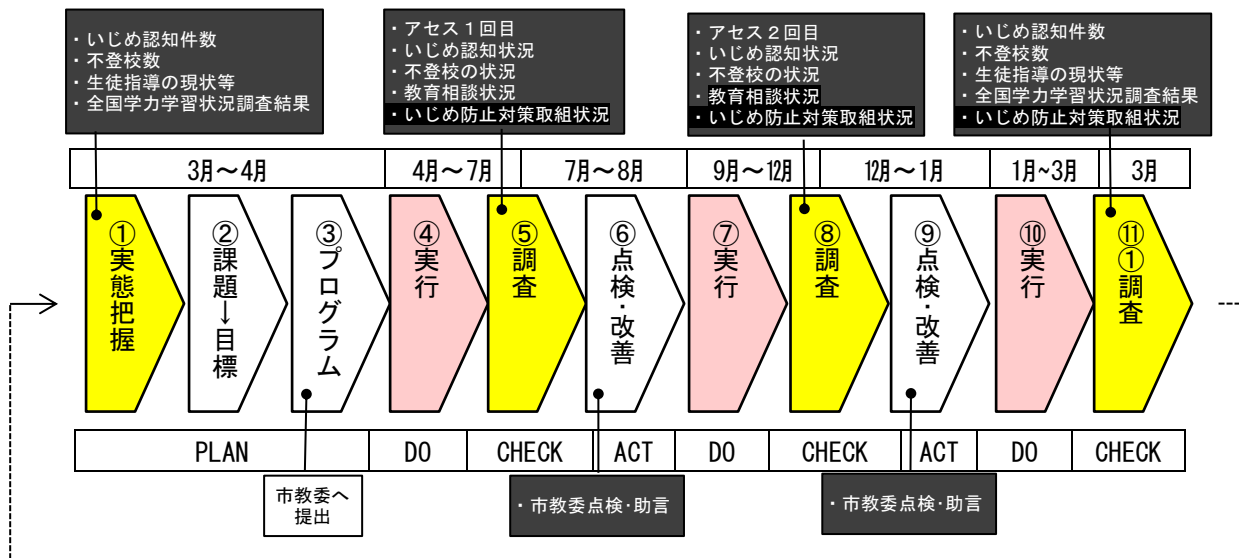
・いじめ認知件数
・不登校数
・生徒指導の現状等
・全国学力学習状況調査結果

・アセス１回目
・いじめ認知状況
・不登校の状況
・教育相談状況
・いじめ防止対策取組状況

・アセス２回目
・いじめ認知状況
・不登校の状況
・教育相談状況
・いじめ防止対策取組状況

・いじめ認知件数
・不登校数
・生徒指導の現状等
・全国学力学習状況調査結果
・いじめ防止対策取組状況

| 3月～4月 | 4月～7月 | 7月～8月 | 9月～12月 | 12月～1月 | 1月~3月 | 3月 |
|---|---|---|---|---|---|---|

①実態把握
②課題→目標
③プログラム
④実行
⑤調査
⑥点検・改善
⑦実行
⑧調査
⑨点検・改善
⑩実行
⑪①調査

| PLAN | DO | CHECK | ACT | DO | CHECK | ACT | DO | CHECK |
|---|---|---|---|---|---|---|---|---|

市教委へ提出

・市教委点検・助言

・市教委点検・助言